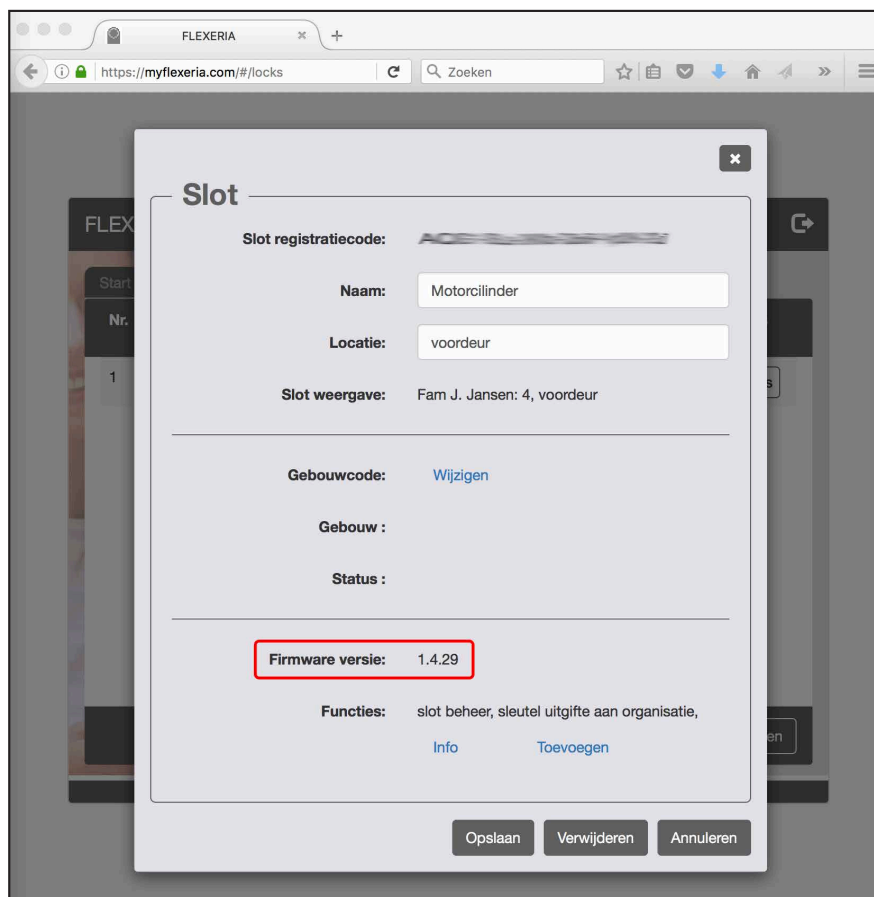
FLEXERIA

https://myflexeria.com/#/locks

Zoeken

FLEX

Start

Nr.

1

s

en

×

Slot

Slot registratiecode: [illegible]

Naam: Motorcilinder

Locatie: voordeur

Slot weergave: Fam J. Jansen: 4, voordeur

Gebouwcode: Wijzigen

Gebouw :

Status :

Firmware versie: 1.4.29

Functies: slot beheer, sleutel uitgifte aan organisatie,

Info Toevoegen

Opslaan Verwijderen Annuleren